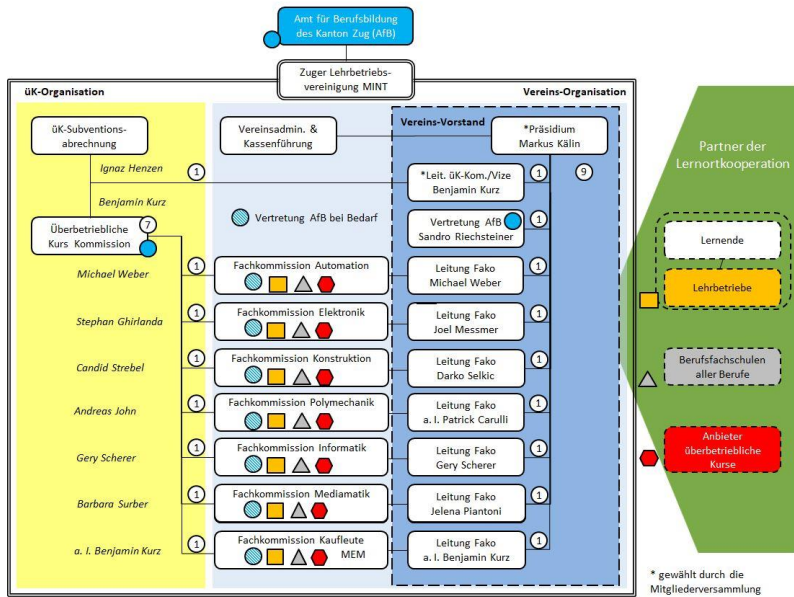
Amt für Berufsbildung des Kanton Zug (AfB)

Zuger Lehrbetriebs-vereinigung MINT

üK-Organisation

Vereins-Organisation

Vereins-Vorstand

üK-Subventions-abrechnung

Ignaz Henzen

Benjamin Kurz

Überbetriebliche Kurs Kommission

7

Michael Weber

Stephan Ghirlanda

Candid Strebel

Andreas John

Gery Scherer

Barbara Surber

a. I. Benjamin Kurz

Vereinsadmin. & Kassenführung

Vertretung AfB bei Bedarf

1

Fachkommission Automation

1

Fachkommission Elektronik

1

Fachkommission Konstruktion

1

Fachkommission Polymechanik

1

Fachkommission Informatik

1

Fachkommission Mediamatik

1

Fachkommission Kaufleute MEM

*Präsidium Markus Kälin

9

*Leit. üK-Kom./Vize Benjamin Kurz

1

Vertretung AfB Sandro Riechsteiner

1

Leitung Fako Michael Weber

1

Leitung Fako Joel Messmer

1

Leitung Fako Darko Selkic

1

Leitung Fako a. I. Patrick Carulli

1

Leitung Fako Gery Scherer

1

Leitung Fako Jelena Piantoni

1

Leitung Fako a. I. Benjamin Kurz

1

Partner der Lernortkooperation

Lernende

Lehrbetriebe

Berufsfachschulen aller Berufe

Anbieter überbetriebliche Kurse

* gewählt durch die Mitgliederversammlung